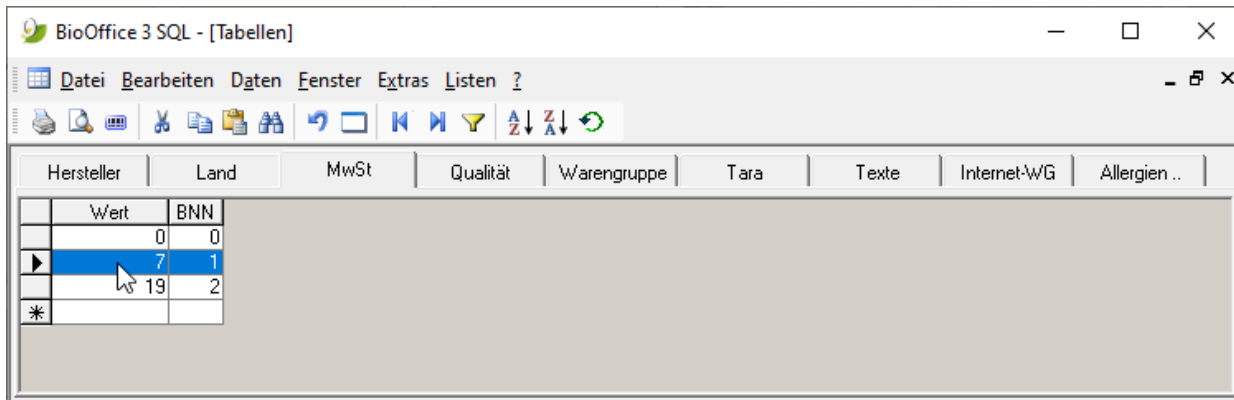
BioOffice 3 SQL - [Tabellen]

Datei Bearbeiten Daten Fenster Extras Listen ?

Hersteller | Land | MwSt | Qualität | Warengruppe | Tara | Texte | Internet-WG | Allergien ..

| | Wert | BNN |
|---|---|---|
| | 0 | 0 |
| ▶ | 7 | 1 |
| | 19 | 2 |
| * | | |